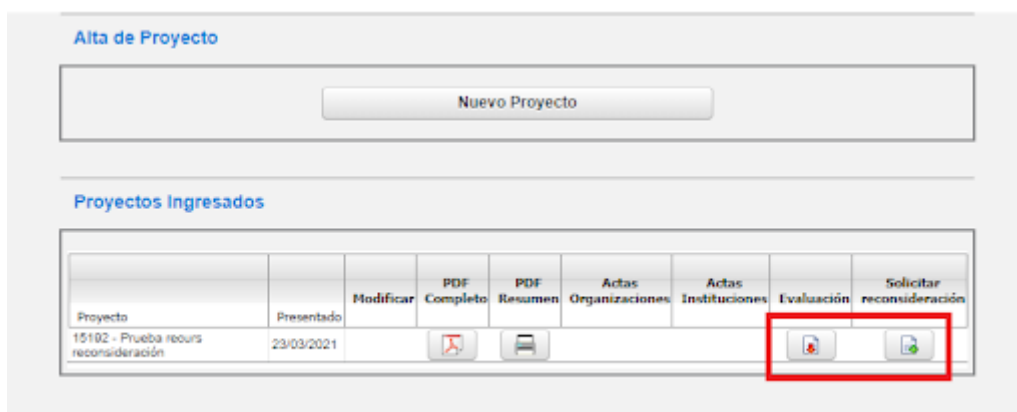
Alta de Proyecto

Nuevo Proyecto

Proyectos Ingresados

| Proyecto | Presentado | Modificar | PDF Completo | PDF Resumen | Actas Organizaciones | Actas Instituciones | Evaluación | Solicitar reconsideración |
|---|---|---|---|---|---|---|---|---|
| 15102 - Prueba recurs reconsideración | 23/03/2021 | | | | | | | |